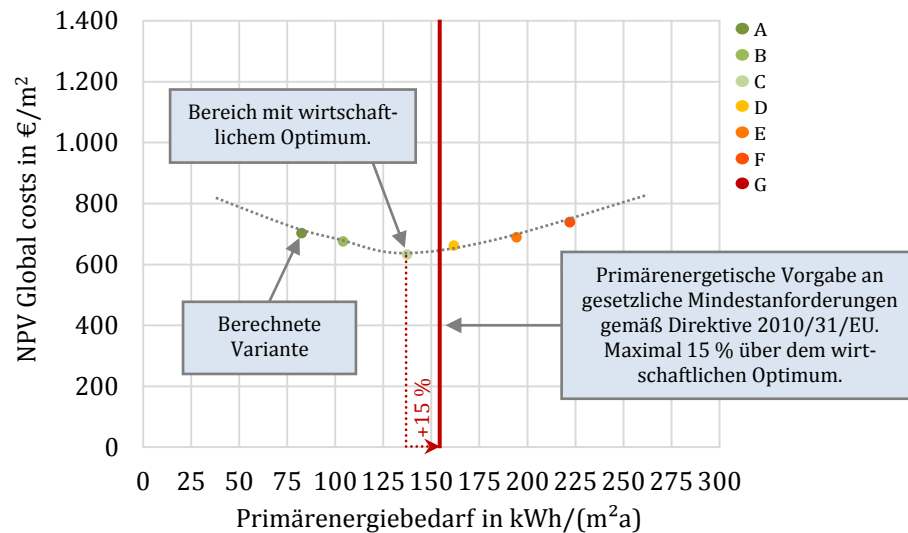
1.400
1.200
1.000
800
600
400
200
0

NPV Global costs in €/m²

0 25 50 75 100 125 150 175 200 225 250 275 300

Primärenergiebedarf in kWh/(m²a)

A
B
C
D
E
F
G

Bereich mit wirtschaftlichem Optimum.

Berechnete Variante

+15 %

Primärenergetische Vorgabe an gesetzliche Mindestanforderungen gemäß Direktive 2010/31/EU. Maximal 15 % über dem wirtschaftlichen Optimum.